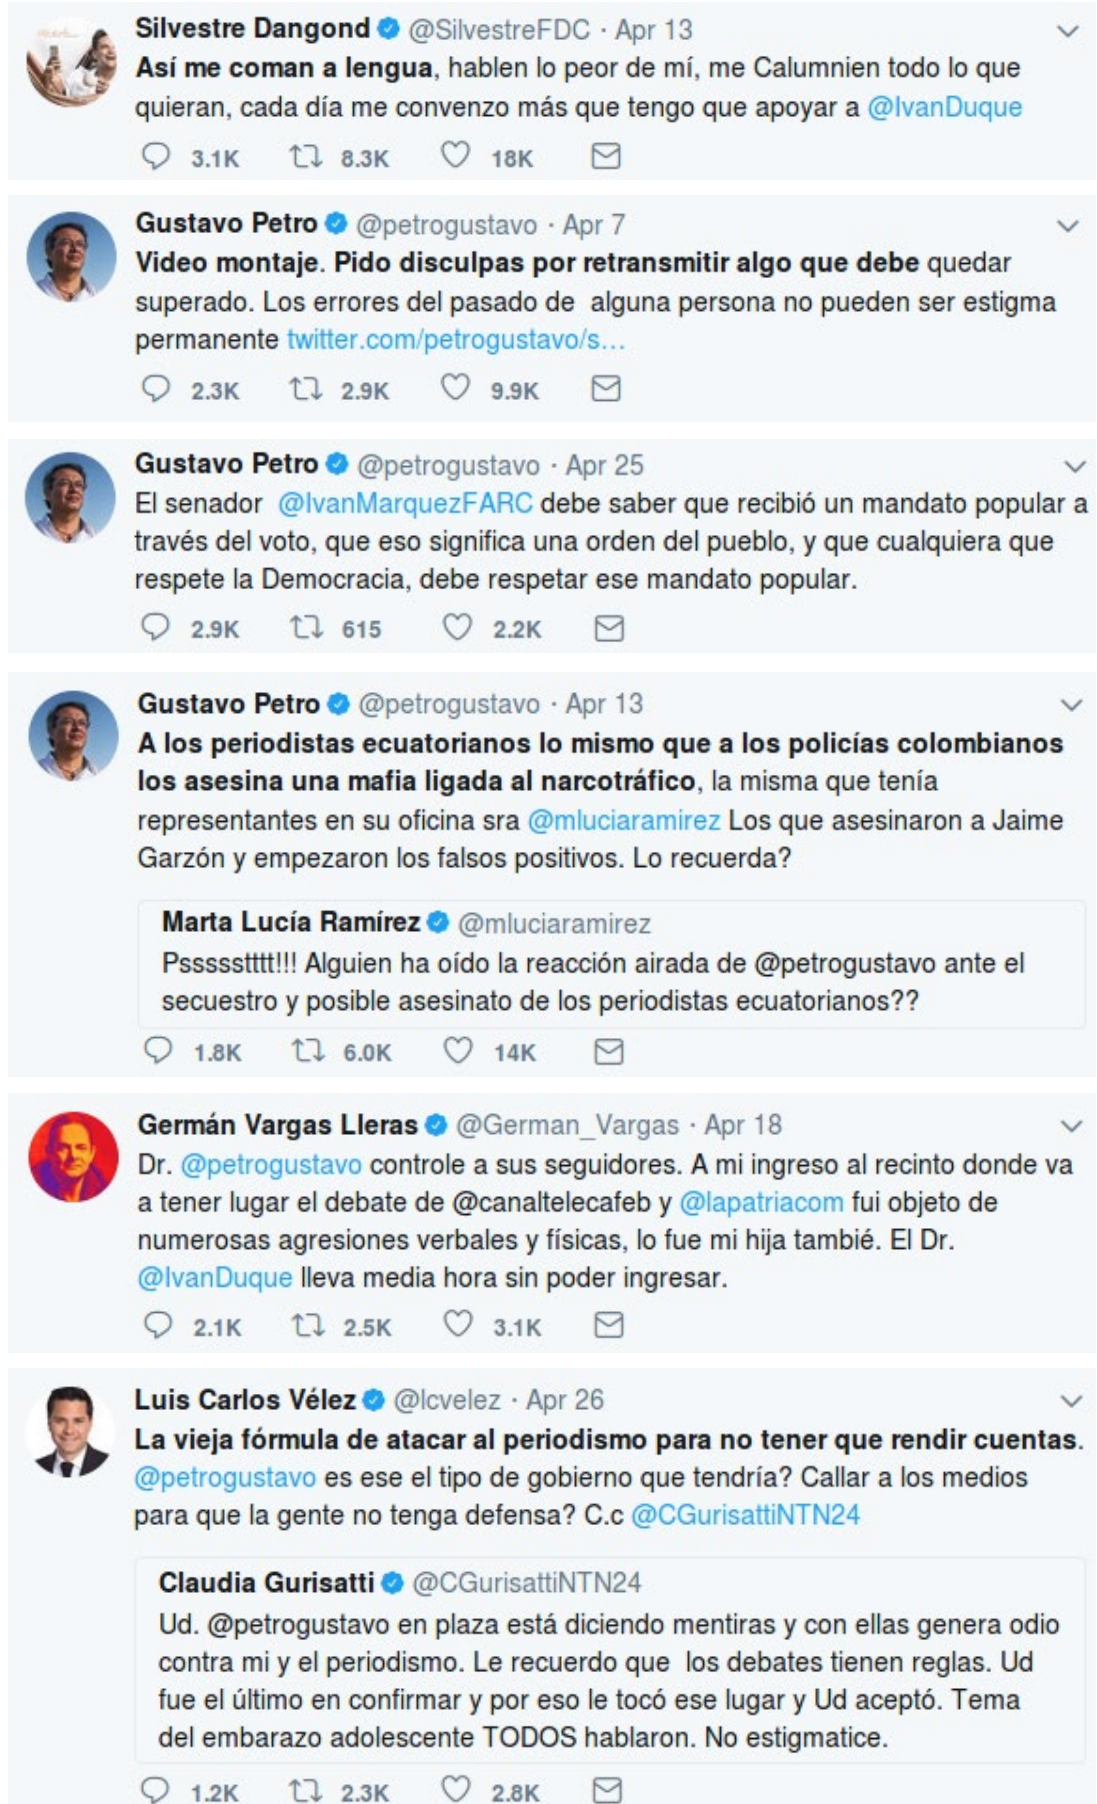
Silvestre Dangond @SilvestreFDC · Apr 13
Así me coman a lengua, hablen lo peor de mí, me Calumnien todo lo que quieran, cada día me convenzo más que tengo que apoyar a @IvanDuque

3.1K 8.3K 18K

Gustavo Petro @petrogustavo · Apr 7
Video montaje. Pido disculpas por retransmitir algo que debe quedar superado. Los errores del pasado de alguna persona no pueden ser estigma permanente twitter.com/petrogustavo/s...

2.3K 2.9K 9.9K

Gustavo Petro @petrogustavo · Apr 25
El senador @IvanMarquezFARC debe saber que recibió un mandato popular a través del voto, que eso significa una orden del pueblo, y que cualquiera que respete la Democracia, debe respetar ese mandato popular.

2.9K 615 2.2K

Gustavo Petro @petrogustavo · Apr 13
A los periodistas ecuatorianos lo mismo que a los policías colombianos los asesina una mafia ligada al narcotráfico, la misma que tenía representantes en su oficina sra @mluciaramirez Los que asesinaron a Jaime Garzón y empezaron los falsos positivos. Lo recuerda?

Marta Lucía Ramírez @mluciaramirez
Pssssstttt!!! Alguien ha oído la reacción airada de @petrogustavo ante el secuestro y posible asesinato de los periodistas ecuatorianos??

1.8K 6.0K 14K

Germán Vargas Lleras @German_Vargas · Apr 18
Dr. @petrogustavo controle a sus seguidores. A mi ingreso al recinto donde va a tener lugar el debate de @canaltelecafeb y @lapatriacom fui objeto de numerosas agresiones verbales y físicas, lo fue mi hija tambié. El Dr. @IvanDuque lleva media hora sin poder ingresar.

2.1K 2.5K 3.1K

Luis Carlos Vélez @lcvelez · Apr 26
La vieja fórmula de atacar al periodismo para no tener que rendir cuentas. @petrogustavo es ese el tipo de gobierno que tendría? Callar a los medios para que la gente no tenga defensa? C.c @CGurisattiNTN24

Claudia Gurisatti @CGurisattiNTN24
Ud. @petrogustavo en plaza está diciendo mentiras y con ellas genera odio contra mi y el periodismo. Le recuerdo que los debates tienen reglas. Ud fue el último en confirmar y por eso le tocó ese lugar y Ud aceptó. Tema del embarazo adolescente TODOS hablaron. No estigmatice.

1.2K 2.3K 2.8K